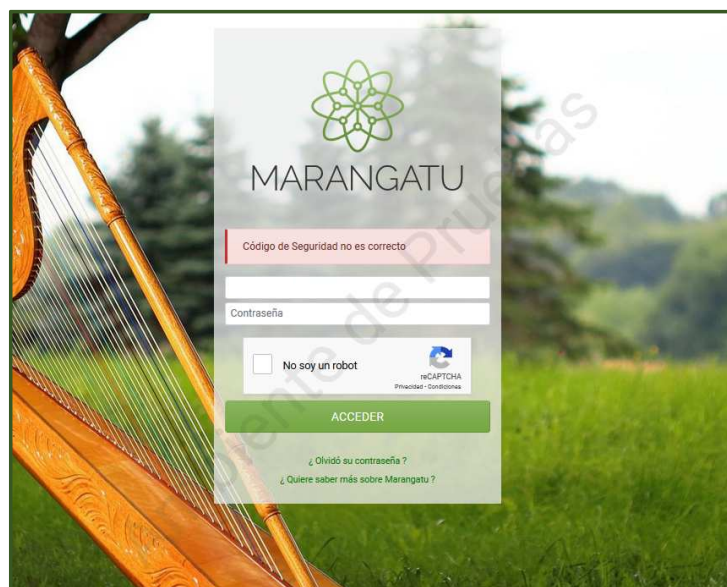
MARANGATU

Código de Seguridad no es correcto

Contraseña

No soy un robot

reCAPTCHA
Privacidad - Condiciones

ACCEDER

¿ Olvidó su contraseña ?

¿ Quiere saber más sobre Marangatu ?

Ambiente de Pruebas